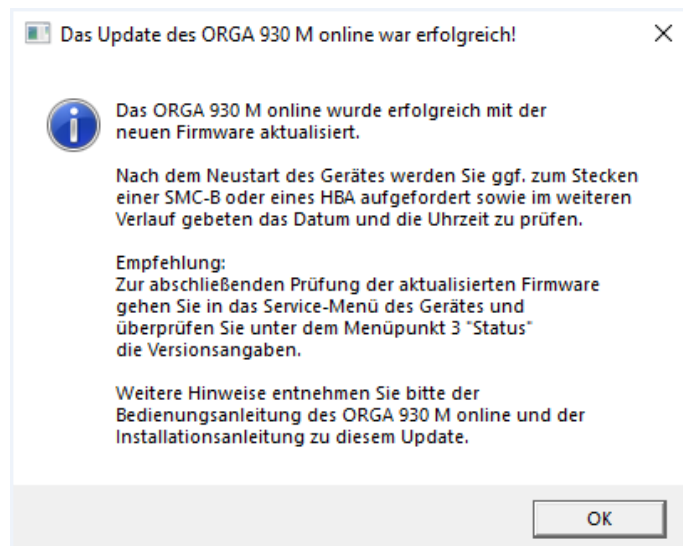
Das Update des ORGA 930 M online war erfolgreich!

Das ORGA 930 M online wurde erfolgreich mit der neuen Firmware aktualisiert.

Nach dem Neustart des Gerätes werden Sie ggf. zum Stecken einer SMC-B oder eines HBA aufgefordert sowie im weiteren Verlauf gebeten das Datum und die Uhrzeit zu prüfen.

Empfehlung:
Zur abschließenden Prüfung der aktualisierten Firmware gehen Sie in das Service-Menü des Gerätes und überprüfen Sie unter dem Menüpunkt 3 "Status" die Versionsangaben.

Weitere Hinweise entnehmen Sie bitte der Bedienungsanleitung des ORGA 930 M online und der Installationsanleitung zu diesem Update.

OK